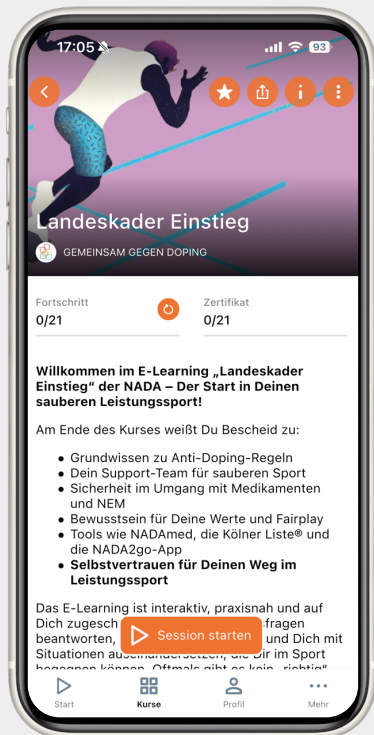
17:05 93

Landeskader Einstieg

GEMEINSAM GEGEN DOPING

Fortschritt
0/21

Zertifikat
0/21

**Willkommen im E-Learning „Landeskader Einstieg" der NADA – Der Start in Deinen sauberen Leistungssport!**

Am Ende des Kurses weißt Du Bescheid zu:

- Grundwissen zu Anti-Doping-Regeln
- Dein Support-Team für sauberen Sport
- Sicherheit im Umgang mit Medikamenten und NEM
- Bewusstsein für Deine Werte und Fairplay
- Tools wie NADAmed, die Kölner Liste® und die NADA2go-App
- **Selbstvertrauen für Deinen Weg im Leistungssport**

Das E-Learning ist interaktiv, praxisnah und auf Dich zugesch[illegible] fragen beantworten, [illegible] und Dich mit Situationen auseinandersetzen, die Dir im Sport begegnen können. Oftmals gibt es kein „richtig"

Session starten

Start Kurse Profil Mehr